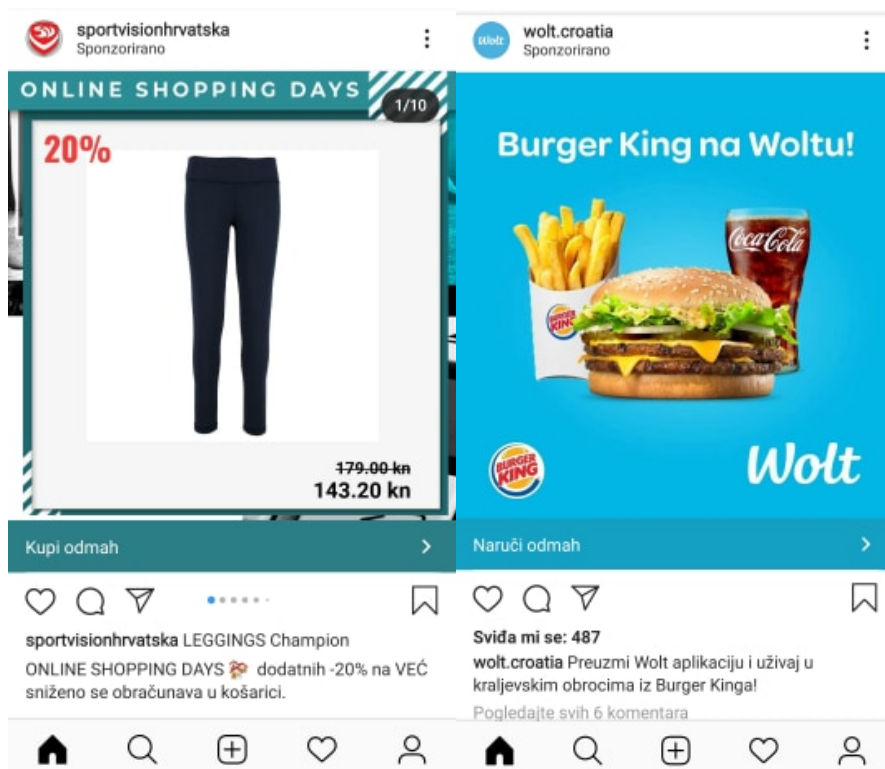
sportvisionhrvatska
Sponzorirano

ONLINE SHOPPING DAYS
1/10
20%
~~179.00 kn~~
143.20 kn

Kupi odmah

sportvisionhrvatska LEGGINGS Champion
ONLINE SHOPPING DAYS 🎊 dodatnih -20% na VEĆ sniženo se obračunava u košarici.

wolt.croatia
Sponzorirano

Burger King na Woltu!
Coca-Cola
BURGER KING
BURGER KING
Wolt

Naruči odmah

Sviđa mi se: 487
wolt.croatia Preuzmi Wolt aplikaciju i uživaj u kraljevskim obrocima iz Burger Kinga!
Pogledajte svih 6 komentara